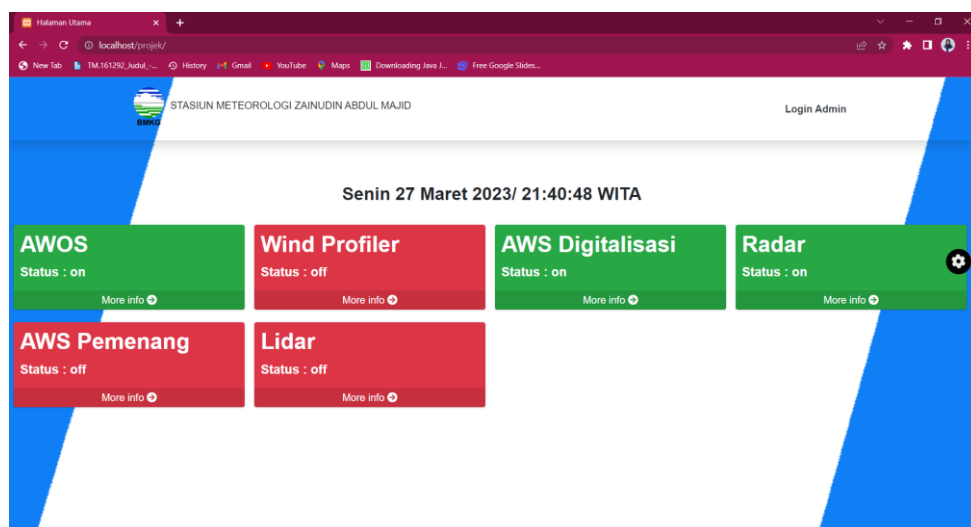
Halaman Utama
localhost/projek/
New Tab TM.161292_Judul_... History Gmail YouTube Maps Downloading Java J... Free Google Slides...

BMKG STASIUN METEOROLOGI ZAINUDIN ABDUL MAJID

Login Admin

Senin 27 Maret 2023/ 21:40:48 WITA

AWOS
Status : on
More info

Wind Profiler
Status : off
More info

AWS Digitalisasi
Status : on
More info

Radar
Status : on
More info

AWS Pemenang
Status : off
More info

Lidar
Status : off
More info